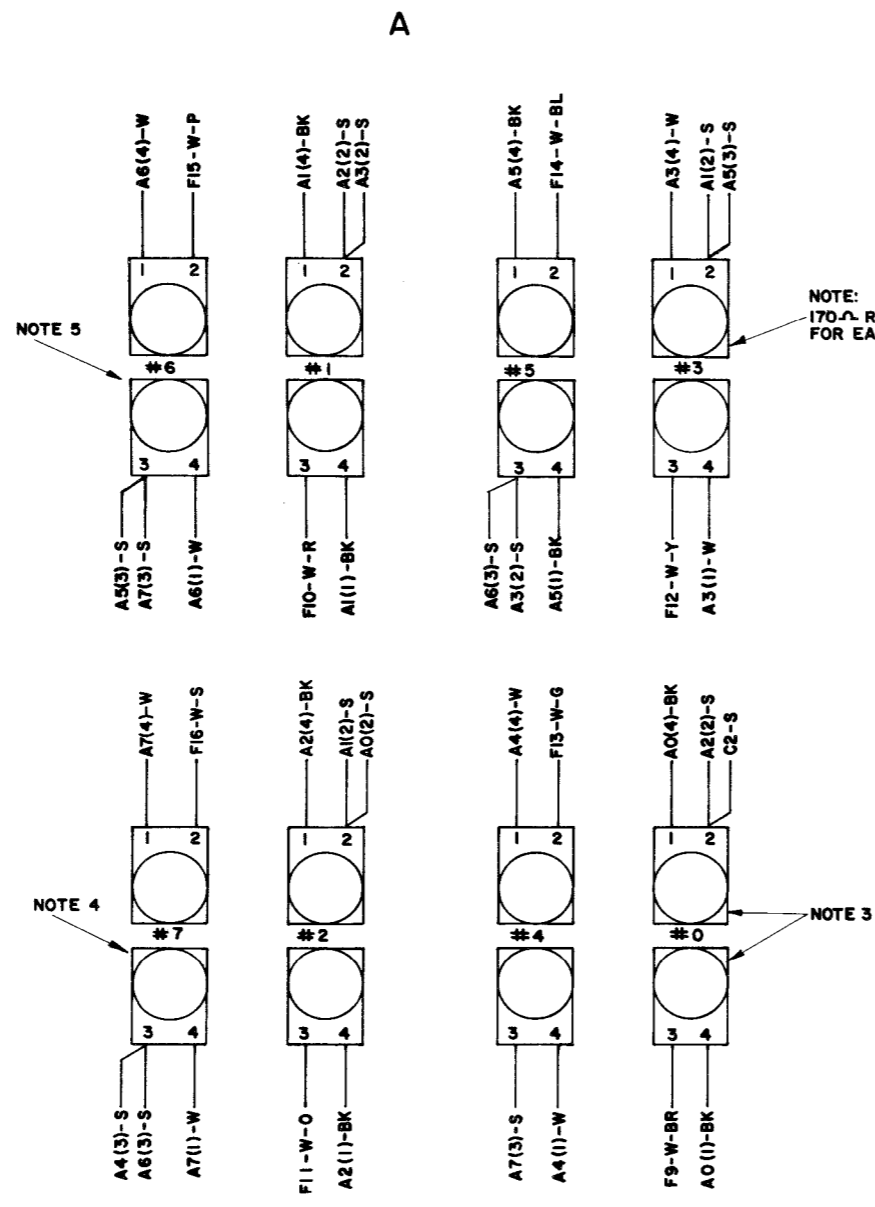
A

A6(4)-W
F15-W-P
1 2
NOTE 5
#6
3 4
A5(3)-S
A7(3)-S
A6(1)-W

A1(4)-BK
A2(2)-S
A3(2)-S
1 2
#1
3 4
F10-W-R
A1(1)-BK

A5(4)-BK
F14-W-BL
1 2
#5
3 4
A6(3)-S
A3(2)-S
A5(1)-BK

A3(4)-W
A1(2)-S
A5(3)-S
1 2
NOTE:
170Ω R
FOR EA
#3
3 4
F12-W-Y
A3(1)-W

A7(4)-W
F16-W-S
1 2
NOTE 4
#7
3 4
A4(3)-S
A6(3)-S
A7(1)-W

A2(4)-BK
A1(2)-S
A0(2)-S
1 2
#2
3 4
F11-W-O
A2(1)-BK

A4(4)-W
F13-W-G
1 2
#4
3 4
A7(3)-S
A4(1)-W

A0(4)-BK
A2(2)-S
C2-S
1 2
NOTE 3
#0
3 4
F9-W-BR
A0(1)-BK